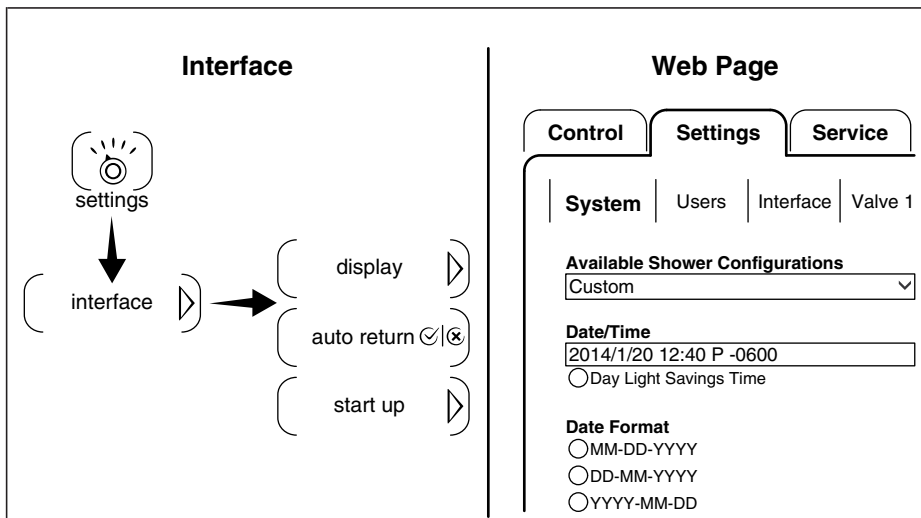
Interface

settings

interface

display

auto return

start up

Web Page

Control | Settings | Service

System | Users | Interface | Valve 1

Available Shower Configurations
Custom

Date/Time
2014/1/20 12:40 P -0600
Day Light Savings Time

Date Format
MM-DD-YYYY
DD-MM-YYYY
YYYY-MM-DD